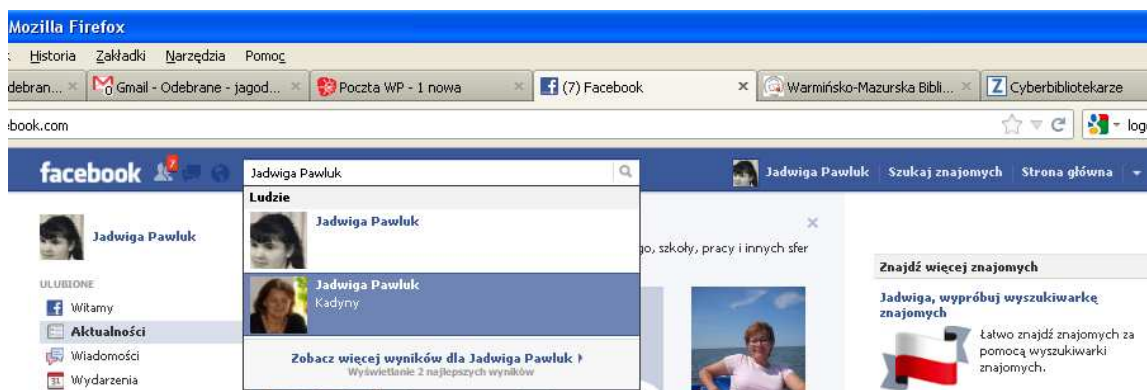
Mozilla Firefox

Historia Zakładki Narzędzia Pomoc

debran... × Gmail - Odebrane - jagod... × Poczta WP - 1 nowa × (7) Facebook × Warmińsko-Mazurska Bibli... × Cyberbibliotekarze

book.com

log

facebook 7 Jadwiga Pawluk

Jadwiga Pawluk Szukaj znajomych Strona główna

Ludzie

Jadwiga Pawluk

Jadwiga Pawluk
Kadyny

Zobacz więcej wyników dla Jadwiga Pawluk ›
Wyświetlanie 2 najlepszych wyników

Jadwiga Pawluk

ULUBIONE
Witamy
Aktualności
Wiadomości
Wydarzenia

go, szkoły, pracy i innych sfer

Znajdź więcej znajomych

Jadwiga, wypróbuj wyszukiwarkę znajomych

Łatwo znajdź znajomych za pomocą wyszukiwarki znajomych.